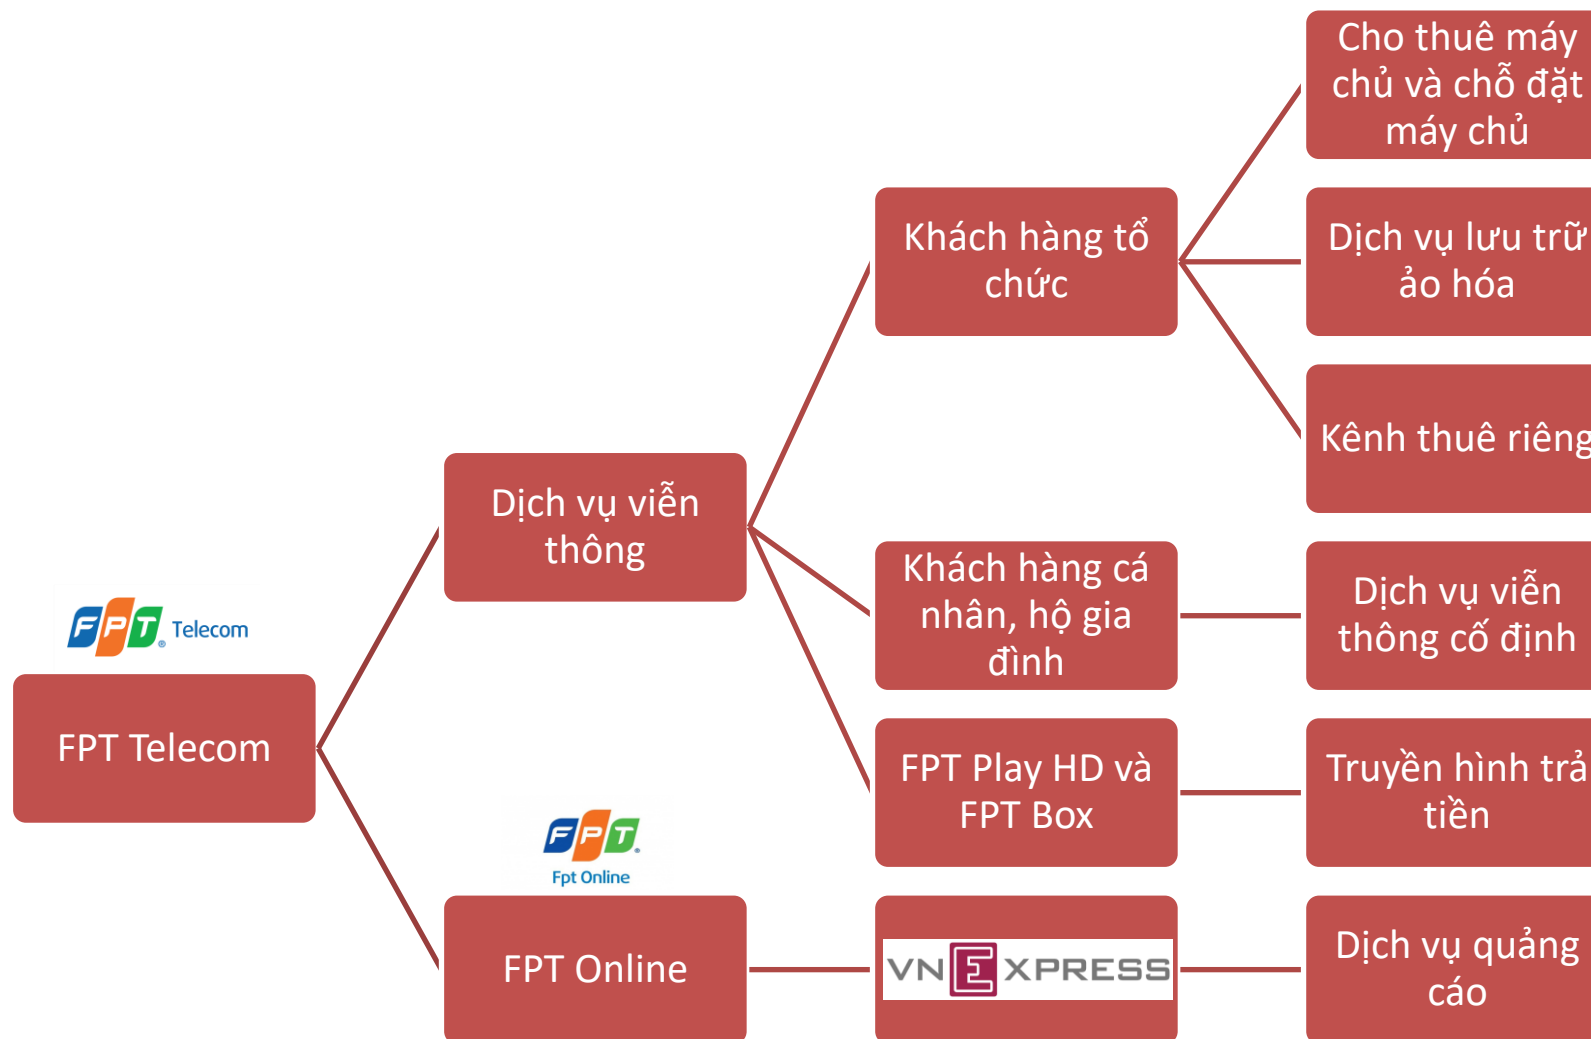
FPT Telecom

FPT Telecom

Dịch vụ viễn thông

Khách hàng tổ chức

Cho thuê máy chủ và chỗ đặt máy chủ

Dịch vụ lưu trữ ảo hóa

Kênh thuê riêng

Khách hàng cá nhân, hộ gia đình

Dịch vụ viễn thông cố định

FPT Play HD và FPT Box

Truyền hình trả tiền

FPT Fpt Online

FPT Online

VNEXPRESS

Dịch vụ quảng cáo